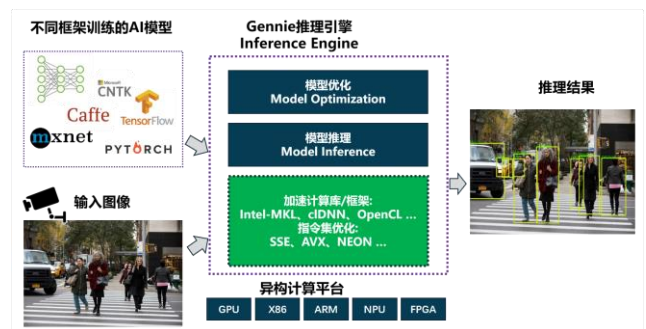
不同框架训练的AI模型

Microsoft CNTK

Caffe

TensorFlow

mxnet

PYTORCH

输入图像

Gennie推理引擎
Inference Engine

模型优化
Model Optimization

模型推理
Model Inference

加速计算库/框架:
Intel-MKL、clDNN、OpenCL ...
指令集优化:
SSE、AVX、NEON ...

异构计算平台

GPU

X86

ARM

NPU

FPGA

推理结果